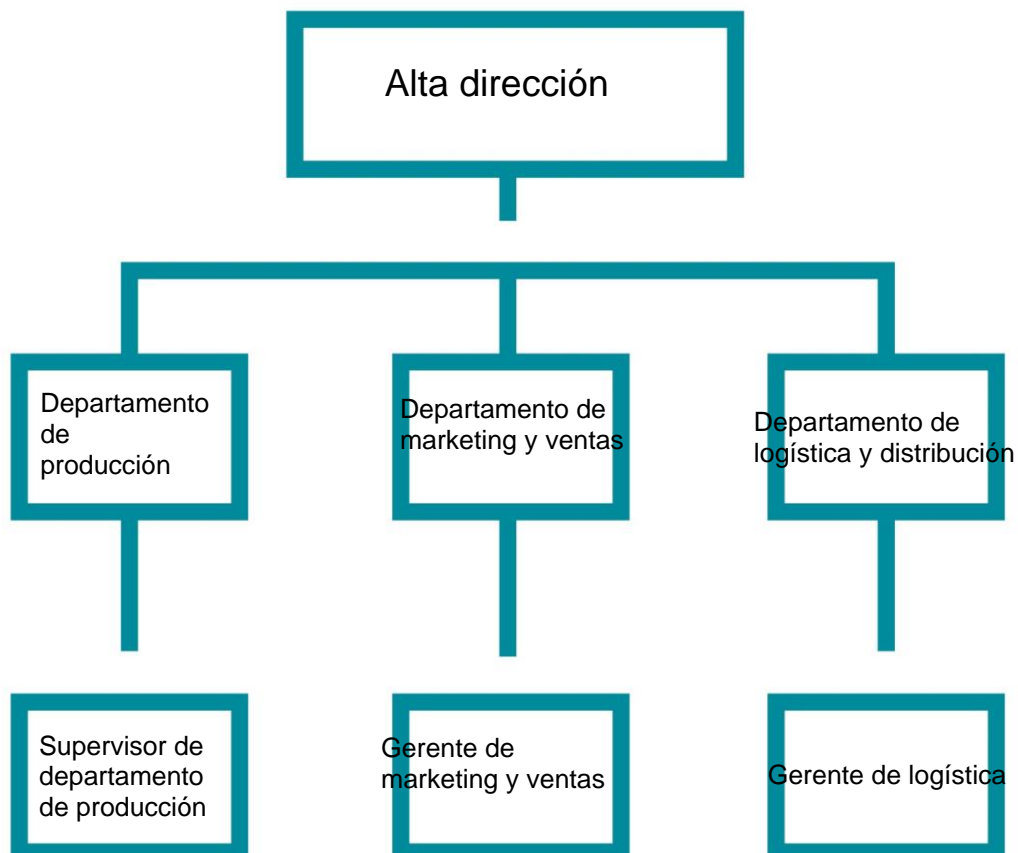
Alta dirección

Departamento de producción

Departamento de marketing y ventas

Departamento de logística y distribución

Supervisor de departamento de producción

Gerente de marketing y ventas

Gerente de logística